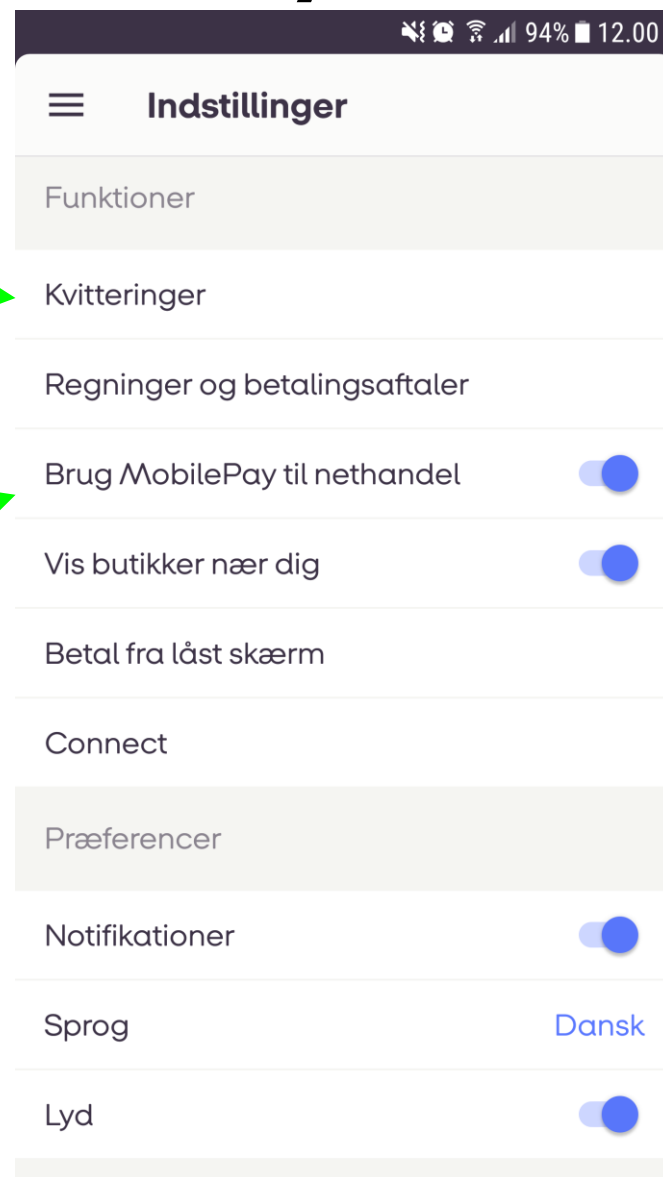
94% 12.00

Indstillinger

Funktioner

Kvitteringer

Regninger og betalingsaftaler

Brug MobilePay til nethandel

Vis butikker nær dig

Betal fra låst skærm

Connect

Præferencer

Notifikationer

Sprog Dansk

Lyd